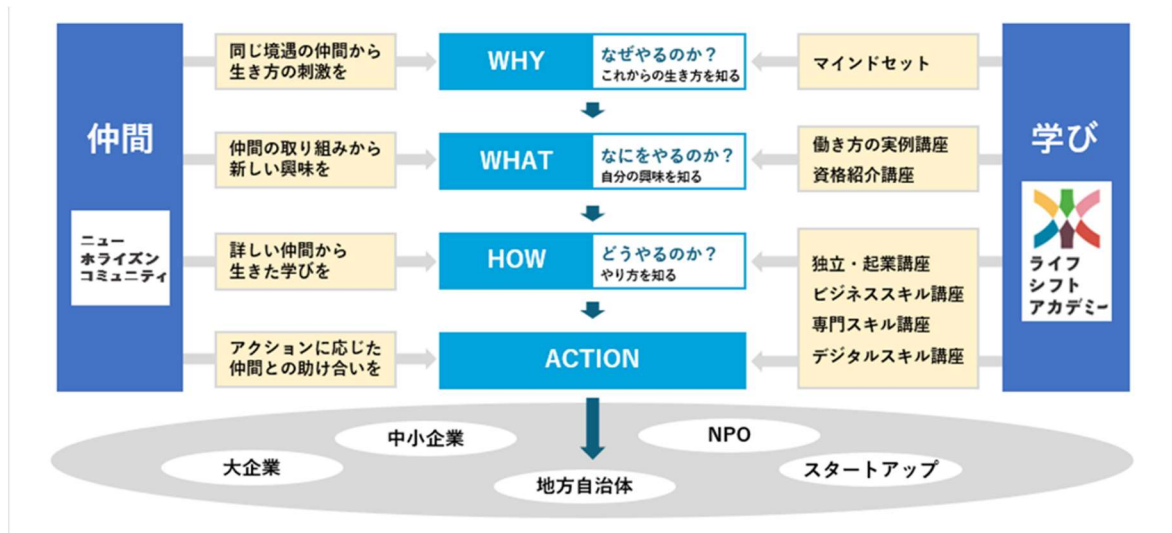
仲間

ニュー
ホライズン
コミュニティ

同じ境遇の仲間から
生き方の刺激を

仲間の取り組みから
新しい興味を

詳しい仲間から
生きた学びを

アクションに応じた
仲間との助け合いを

WHY
なぜやるのか？
これからの生き方を知る

WHAT
なにをやるのか？
自分の興味を知る

HOW
どうやるのか？
やり方を知る

ACTION

マインドセット

働き方の実例講座
資格紹介講座

独立・起業講座
ビジネススキル講座
専門スキル講座
デジタルスキル講座

学び

ライフ
シフト
アカデミー

中小企業
NPO
大企業
地方自治体
スタートアップ